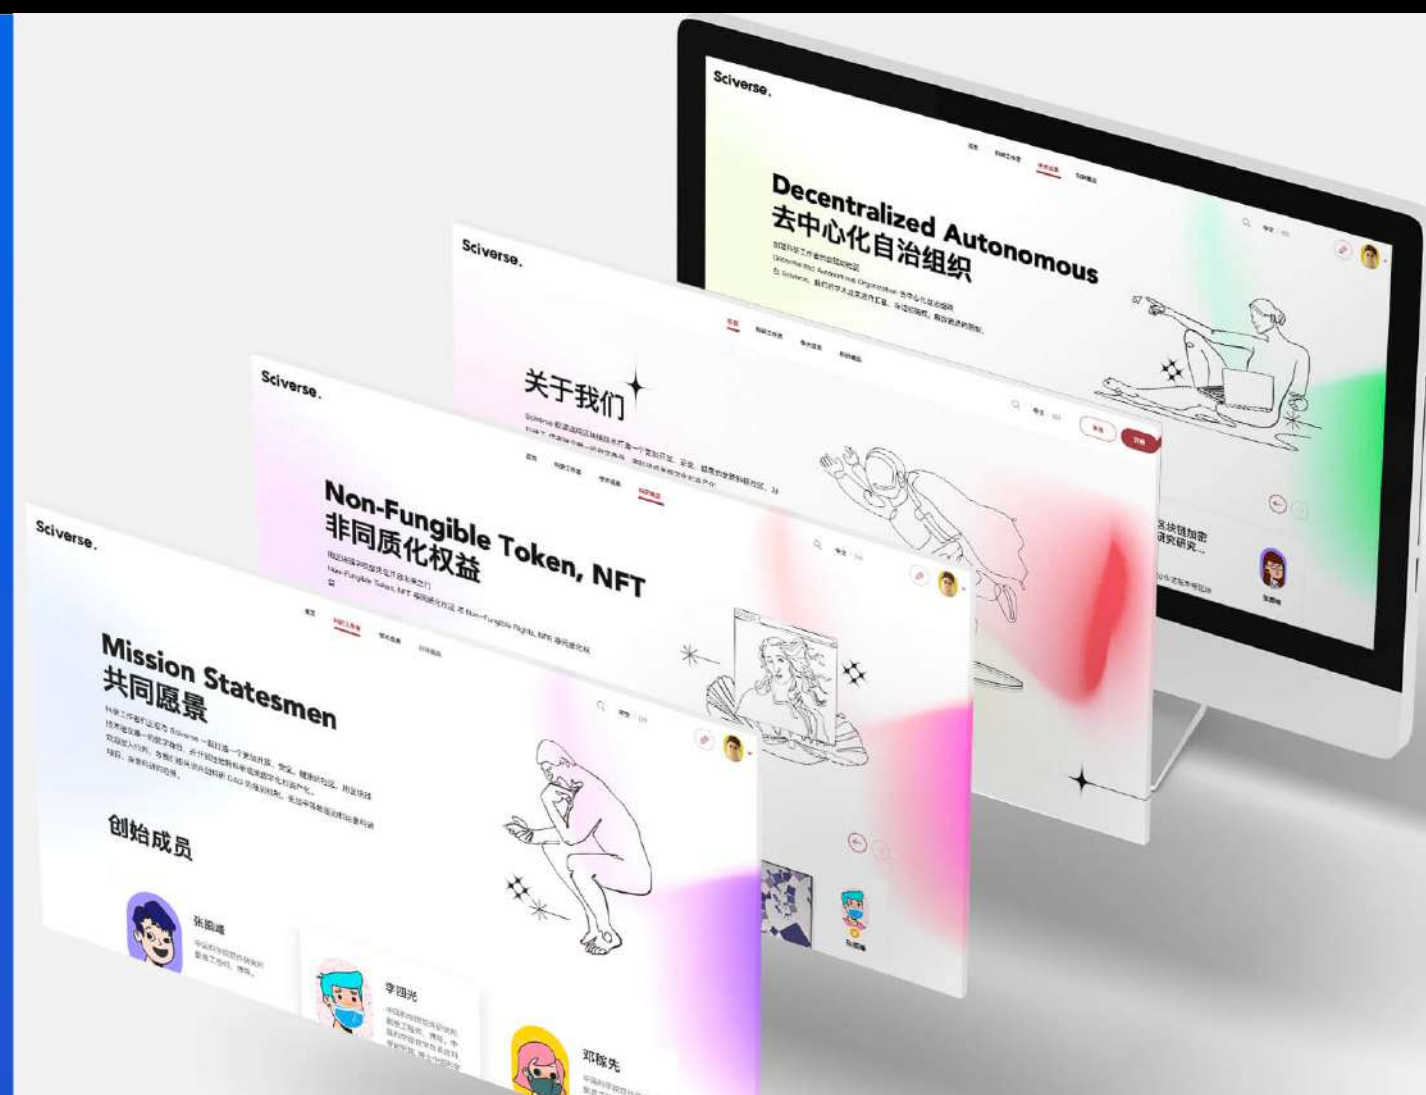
Sciverse.

Decentralized Autonomous
去中心化自治组织

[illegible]

区块链加密
研究研究...

Sciverse.

关于我们

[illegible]

Sciverse.

Non-Fungible Token, NFT
非同质化权益

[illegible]

Sciverse.

Mission Statesmen
共同愿景

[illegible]

创始成员

张朝阳

李四光

邓稼先